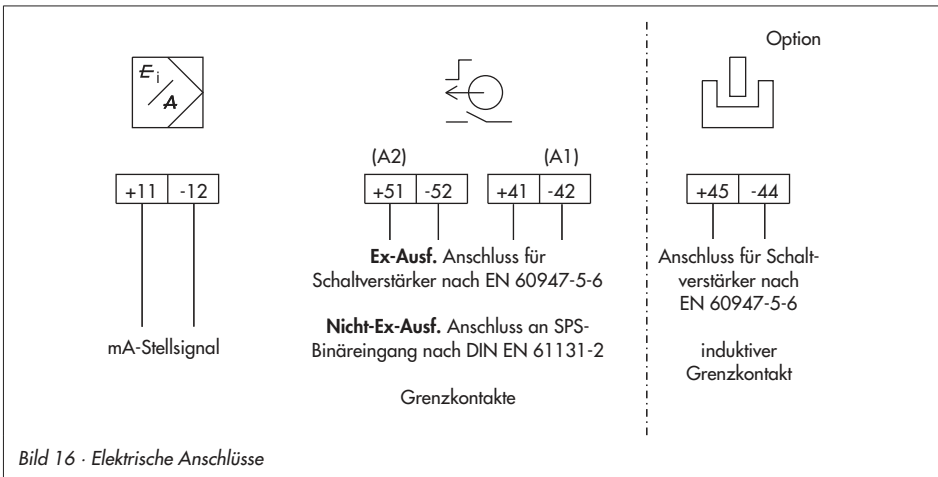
$E_i$
$A$

+11 | -12

mA-Stellsignal

(A2) (A1)

+51 | -52 | +41 | -42

**Ex-Ausf.** Anschluss für Schaltverstärker nach EN 60947-5-6

**Nicht-Ex-Ausf.** Anschluss an SPS-Binäreingang nach DIN EN 61131-2

Grenzkontakte

Option

+45 | -44

Anschluss für Schaltverstärker nach EN 60947-5-6

induktiver Grenzkontakt

Bild 16 · Elektrische Anschlüsse